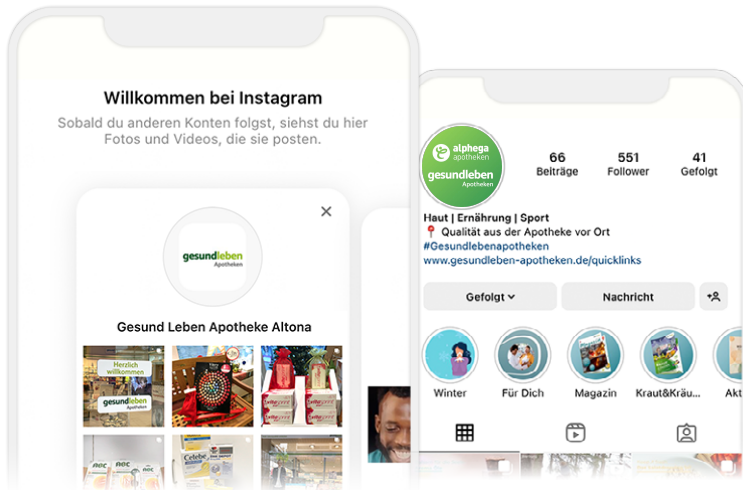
Willkommen bei Instagram

Sobald du anderen Konten folgst, siehst du hier Fotos und Videos, die sie posten.

gesundleben Apotheken

Gesund Leben Apotheke Altona

Herzlich willkommen

gesundleben

alphega apotheken

gesundleben Apotheken

66 Beiträge

551 Follower

41 Gefolgt

Haut | Ernährung | Sport

📍 Qualität aus der Apotheke vor Ort

#Gesundlebenapotheken

www.gesundleben-apotheken.de/quicklinks

Gefolgt

Nachricht

Winter

Für Dich

Magazin

Kraut&Kräu

Akt